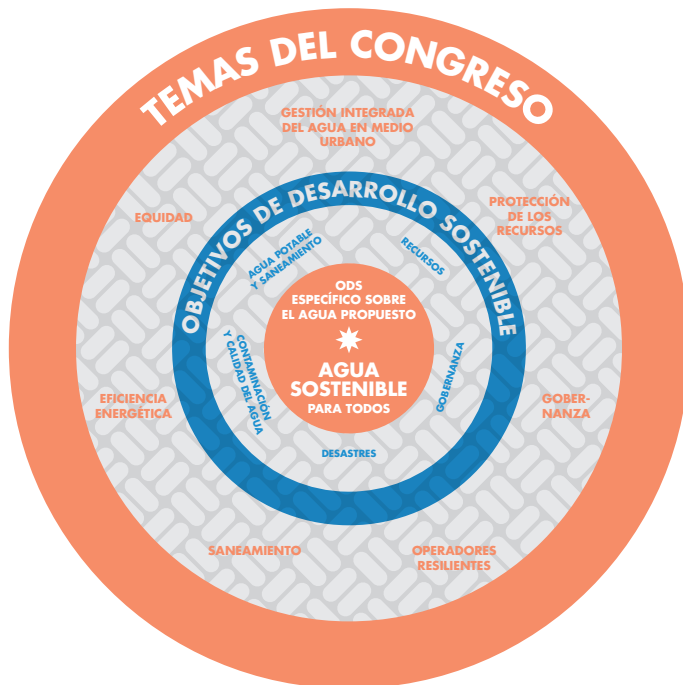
TEMAS DEL CONGRESO

GESTIÓN INTEGRADA DEL AGUA EN MEDIO URBANO

PROTECCIÓN DE LOS RECURSOS

GOBERNANZA

OPERADORES RESILIENTES

SANEAMIENTO

EFICIENCIA ENERGÉTICA

EQUIDAD

OBJETIVOS DE DESARROLLO SOSTENIBLE

AGUA POTABLE Y SANEAMIENTO

RECURSOS

GOBERNANZA

DESASTRES

CONTAMINACIÓN Y CALIDAD DEL AGUA

ODS ESPECÍFICO SOBRE EL AGUA PROPUESTO

AGUA SOSTENIBLE PARA TODOS